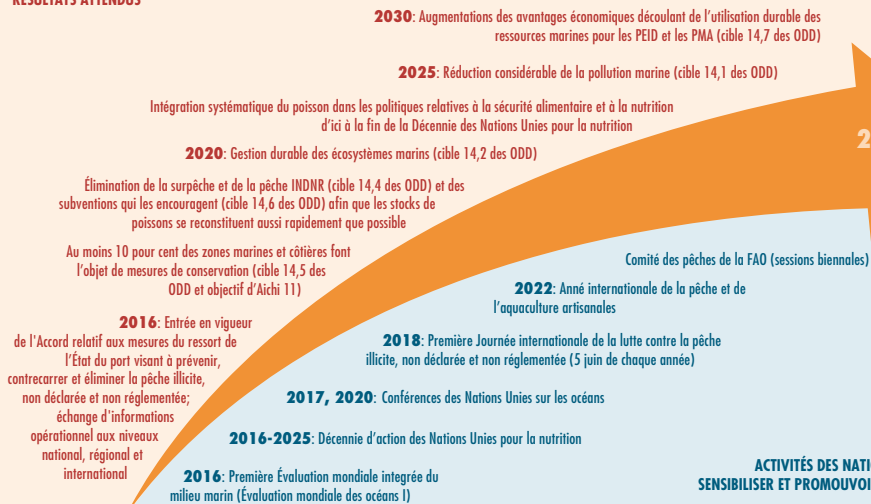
RÉSULTATS ATTENDUS

**2030**: Augmentations des avantages économiques découlant de l'utilisation durable des ressources marines pour les PEID et les PMA (cible 14,7 des ODD)

**2025**: Réduction considérable de la pollution marine (cible 14,1 des ODD)

Intégration systématique du poisson dans les politiques relatives à la sécurité alimentaire et à la nutrition d'ici à la fin de la Décennie des Nations Unies pour la nutrition

**2020**: Gestion durable des écosystèmes marins (cible 14,2 des ODD)

Élimination de la surpêche et de la pêche INDNR (cible 14,4 des ODD) et des subventions qui les encouragent (cible 14,6 des ODD) afin que les stocks de poissons se reconstituent aussi rapidement que possible

Au moins 10 pour cent des zones marines et côtières font l'objet de mesures de conservation (cible 14,5 des ODD et objectif d'Aichi 11)

**2016**: Entrée en vigueur de l'Accord relatif aux mesures du ressort de l'État du port visant à prévenir, contrecarrer et éliminer la pêche illicite, non déclarée et non réglementée; échange d'informations opérationnel aux niveaux national, régional et international

2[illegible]

Comité des pêches de la FAO (sessions biennales)

**2022**: Anné internationale de la pêche et de l'aquaculture artisanales

**2018**: Première Journée internationale de la lutte contre la pêche illicite, non déclarée et non réglementée (5 juin de chaque année)

**2017, 2020**: Conférences des Nations Unies sur les océans

**2016-2025**: Décennie d'action des Nations Unies pour la nutrition

**2016**: Première Évaluation mondiale integrée du milieu marin (Évaluation mondiale des océans I)

ACTIVITÉS DES NATI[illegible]
SENSIBILISER ET PROMOUVOI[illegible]